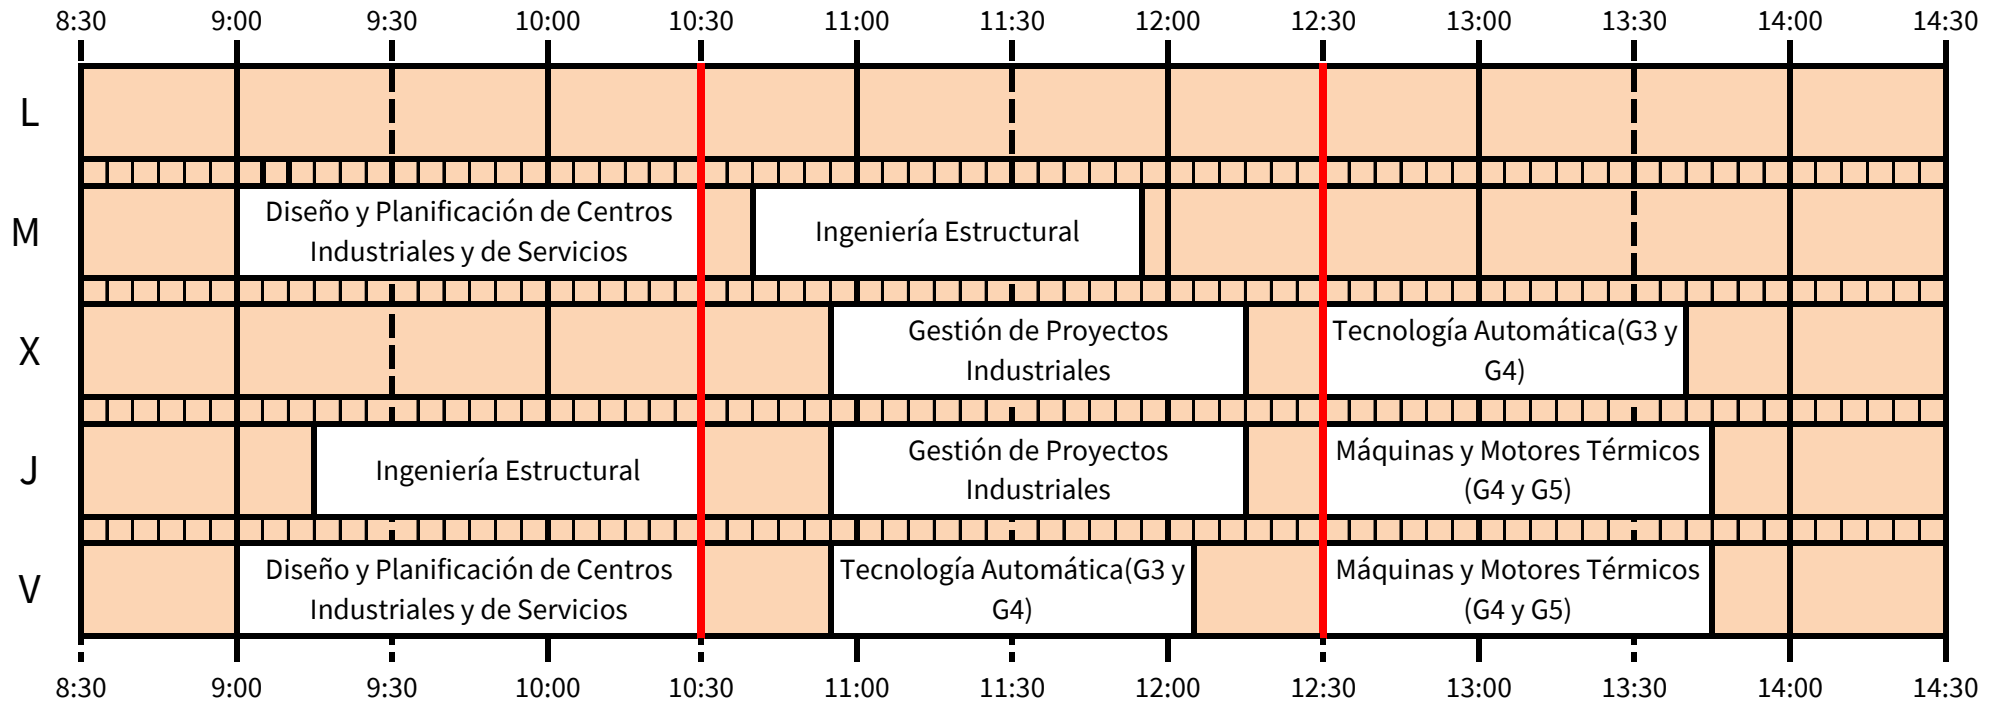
8:30 9:00 9:30 10:00 10:30 11:00 11:30 12:00 12:30 13:00 13:30 14:00 14:30

L

M
Diseño y Planificación de Centros Industriales y de Servicios
Ingeniería Estructural

X
Gestión de Proyectos Industriales
Tecnología Automática(G3 y G4)

J
Ingeniería Estructural
Gestión de Proyectos Industriales
Máquinas y Motores Térmicos (G4 y G5)

V
Diseño y Planificación de Centros Industriales y de Servicios
Tecnología Automática(G3 y G4)
Máquinas y Motores Térmicos (G4 y G5)

8:30 9:00 9:30 10:00 10:30 11:00 11:30 12:00 12:30 13:00 13:30 14:00 14:30